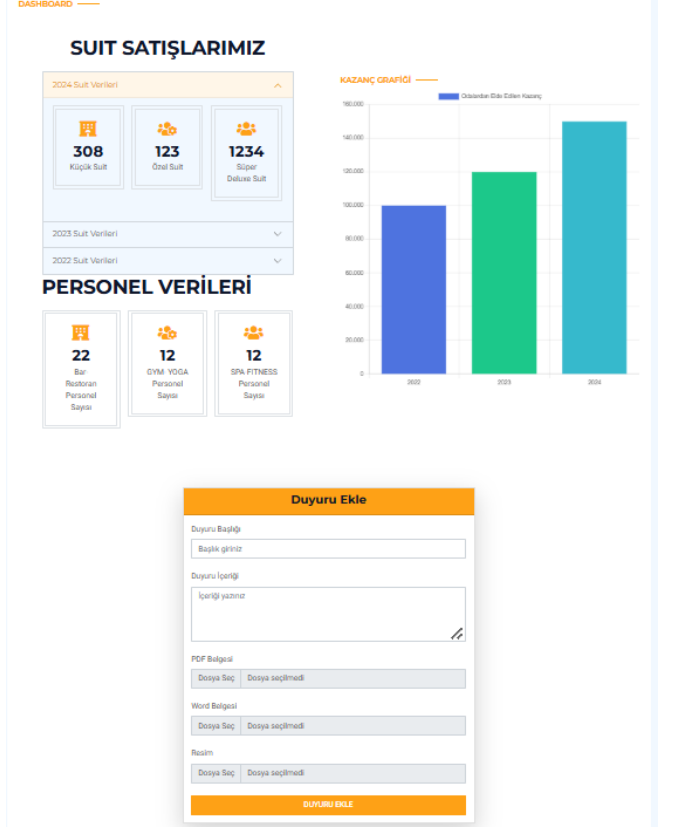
DASHBOARD

SUIT SATIŞLARIMIZ

2024 Suit Verileri

308
Küçük Suit

123
Özel Suit

1234
Süper Deluxe Suit

2023 Suit Verileri

2022 Suit Verileri

PERSONEL VERİLERİ

22
Bar Restoran Personel Sayısı

12
GYM YOGA Personel Sayısı

12
SPA FITNESS Personel Sayısı

KAZANÇ GRAFİĞİ

Odalardan Elde Edilen Kazanç

160,000
140,000
120,000
100,000
80,000
60,000
40,000
20,000
0

2022
2023
2024

Duyuru Ekle

Duyuru Başlığı

Başlık giriniz

Duyuru İçeriği

İçeriği yazınız

PDF Belgesi

Dosya Seç Dosya seçilmedi

Word Belgesi

Dosya Seç Dosya seçilmedi

Resim

Dosya Seç Dosya seçilmedi

DUYURU EKLE